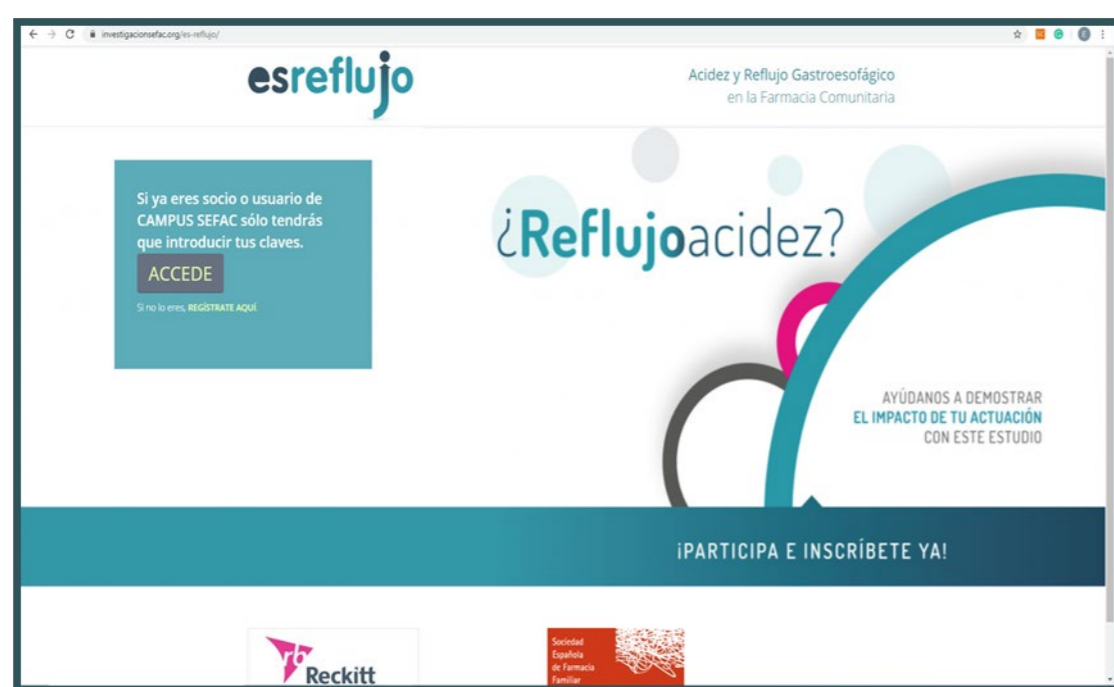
investigacionsefac.org/es-reflujo/

esreflujo

Acidez y Reflujo Gastroesofágico en la Farmacia Comunitaria

Si ya eres socio o usuario de CAMPUS SEFAC sólo tendrás que introducir tus claves.

ACCEDE

Si no lo eres, REGÍSTRATE AQUÍ

¿Reflujoacidez?

AYÚDANOS A DEMOSTRAR EL IMPACTO DE TU ACTUACIÓN CON ESTE ESTUDIO

¡PARTICIPA E INSCRÍBETE YA!

rb Reckitt

Sociedad Española de Farmacia Familiar